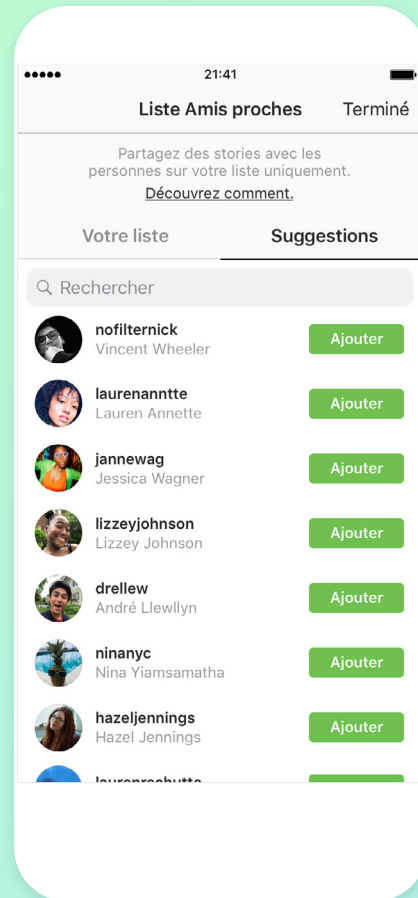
●●●●● 21:41

Liste Amis proches Terminé

Partagez des stories avec les personnes sur votre liste uniquement.
Découvrez comment.

Votre liste Suggestions

Rechercher

nofilternick
Vincent Wheeler
Ajouter

laurenanntte
Lauren Annette
Ajouter

jannewag
Jessica Wagner
Ajouter

lizzeyjohnson
Lizzey Johnson
Ajouter

drellew
André Llewllyn
Ajouter

ninanyc
Nina Yiamsamatha
Ajouter

hazeljennings
Hazel Jennings
Ajouter

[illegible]